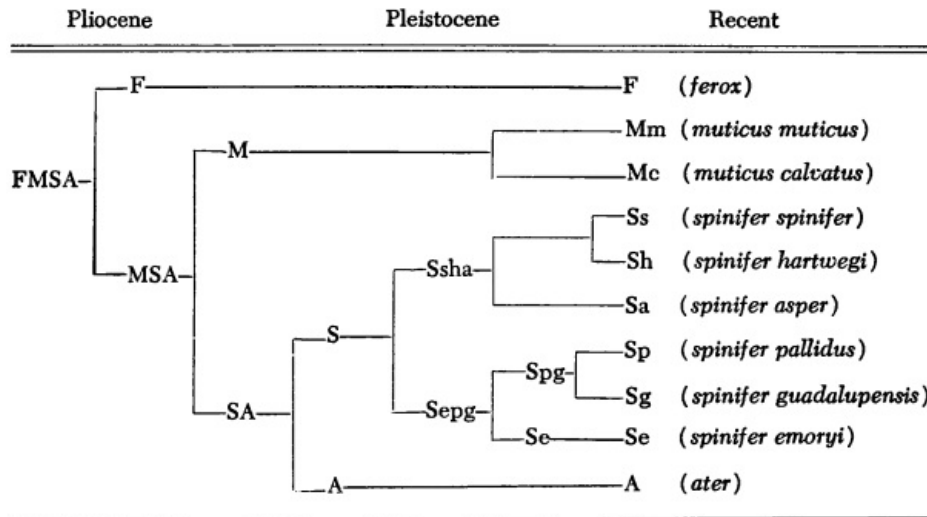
Pliocene Pleistocene Recent

FMSA
F
MSA
M
SA
S
A
Ssha
Sepg
Spg
Se

F (ferox)
Mm (muticus muticus)
Mc (muticus calvatus)
Ss (spinifer spinifer)
Sh (spinifer hartwegi)
Sa (spinifer asper)
Sp (spinifer pallidus)
Sg (spinifer guadalupensis)
Se (spinifer emoryi)
A (ater)